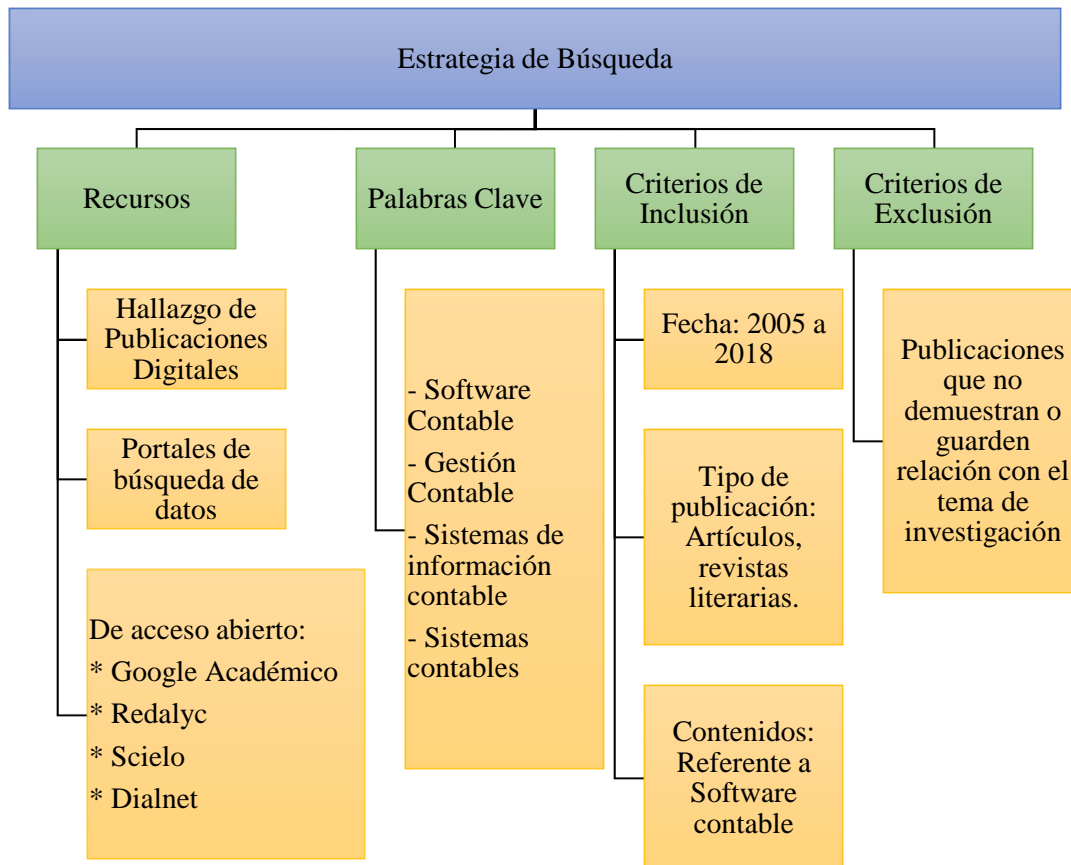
Estrategia de Búsqueda

Recursos

Hallazgo de Publicaciones Digitales

Portales de búsqueda de datos

De acceso abierto:
* Google Académico
* Redalyc
* Scielo
* Dialnet

Palabras Clave

- Software Contable
- Gestión Contable
- Sistemas de información contable
- Sistemas contables

Criterios de Inclusión

Fecha: 2005 a 2018

Tipo de publicación: Artículos, revistas literarias.

Contenidos: Referente a Software contable

Criterios de Exclusión

Publicaciones que no demuestran o guarden relación con el tema de investigación